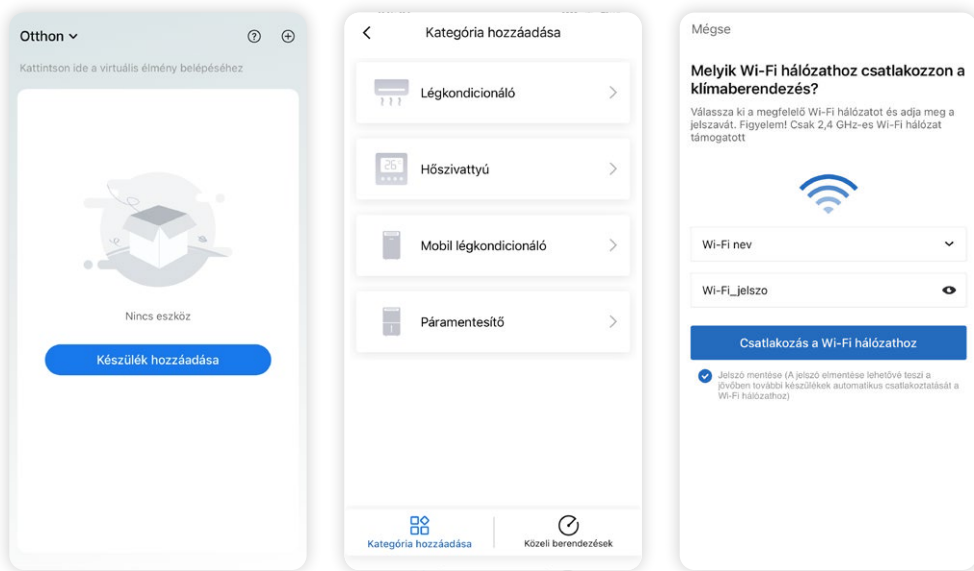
Otthon

Kattintson ide a virtuális élmény belépéséhez

Nincs eszköz

Készülék hozzáadása

Kategória hozzáadása

Légkondicionáló

26°

Hőszivattyú

Mobil légkondicionáló

Páramentesítő

Kategória hozzáadása

Közeli berendezések

Mégse

Melyik Wi-Fi hálózathoz csatlakozzon a klímaberendezés?

Válassza ki a megfelelő Wi-Fi hálózatot és adja meg a jelszavát. Figyelem! Csak 2,4 GHz-es Wi-Fi hálózat támogatott

Wi-Fi nev

Wi-Fi_jelszo

Csatlakozás a Wi-Fi hálózathoz

Jelszó mentése (A jelszó elmentése lehetővé teszi a jövőben további készülékek automatikus csatlakoztatását a Wi-Fi hálózathoz)